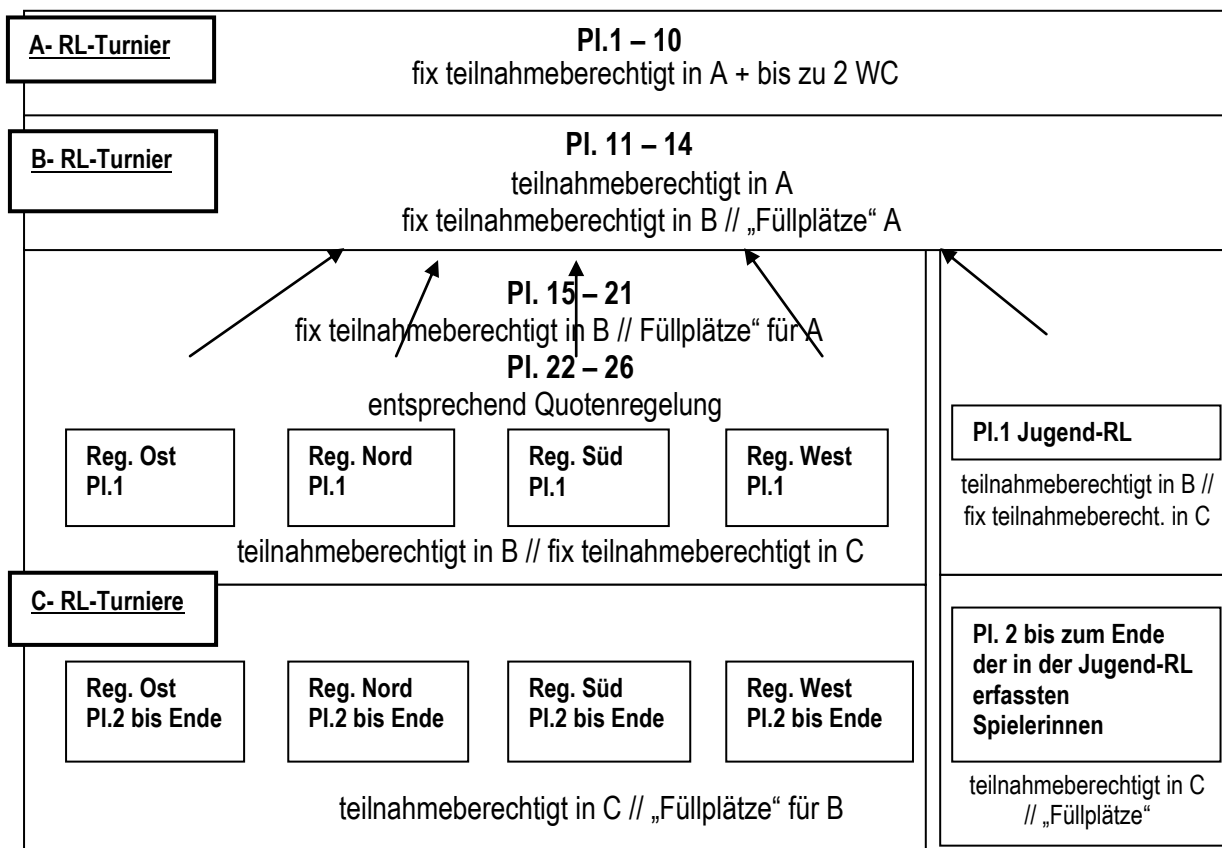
A- RL-Turnier

Pl.1 – 10
fix teilnahmeberechtigt in A + bis zu 2 WC

B- RL-Turnier

Pl. 11 – 14
teilnahmeberechtigt in A
fix teilnahmeberechtigt in B // „Füllplätze“ A

Pl. 15 – 21
fix teilnahmeberechtigt in B // Füllplätze“ für A
Pl. 22 – 26
entsprechend Quotenregelung

Reg. Ost
Pl.1

Reg. Nord
Pl.1

Reg. Süd
Pl.1

Reg. West
Pl.1

teilnahmeberechtigt in B // fix teilnahmeberechtigt in C

Pl.1 Jugend-RL

teilnahmeberechtigt in B // fix teilnahmeberecht. in C

C- RL-Turniere

Reg. Ost
Pl.2 bis Ende

Reg. Nord
Pl.2 bis Ende

Reg. Süd
Pl.2 bis Ende

Reg. West
Pl.2 bis Ende

teilnahmeberechtigt in C // „Füllplätze“ für B

Pl. 2 bis zum Ende der in der Jugend-RL erfassten Spielerinnen

teilnahmeberechtigt in C // „Füllplätze“